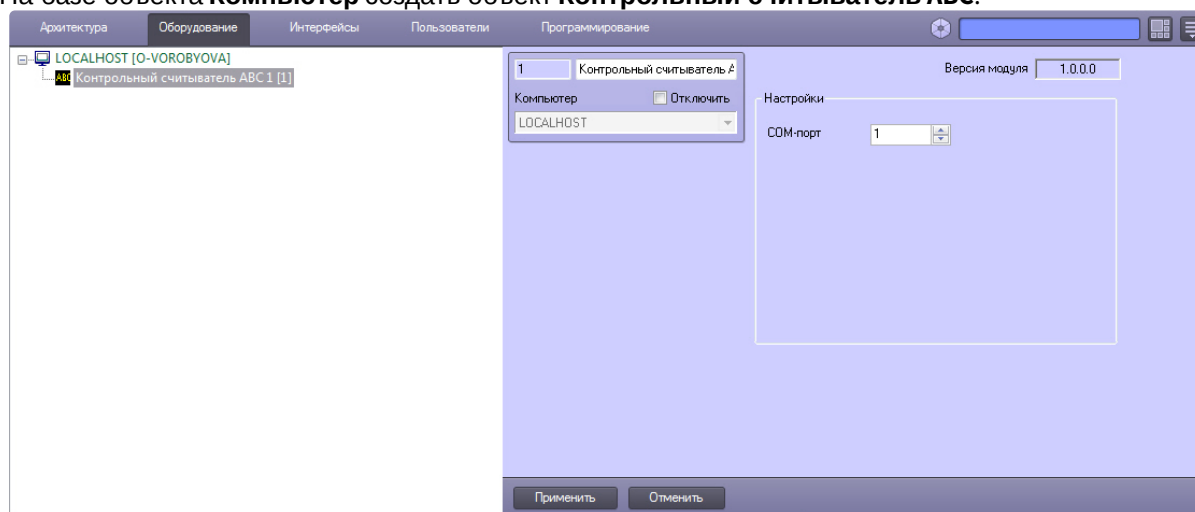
На базе объекта **Компьютер** создать объект **Контрольный считыватель ABC**.

Архитектура Оборудование Интерфейсы Пользователи Программирование

LOCALHOST [O-VOROBYOVA]
ABC Контрольный считыватель ABC 1 [1]

1 Контрольный считыватель А

Компьютер Отключить

LOCALHOST

Версия модуля 1.0.0.0

Настройки

COM-порт 1

Применить Отменить